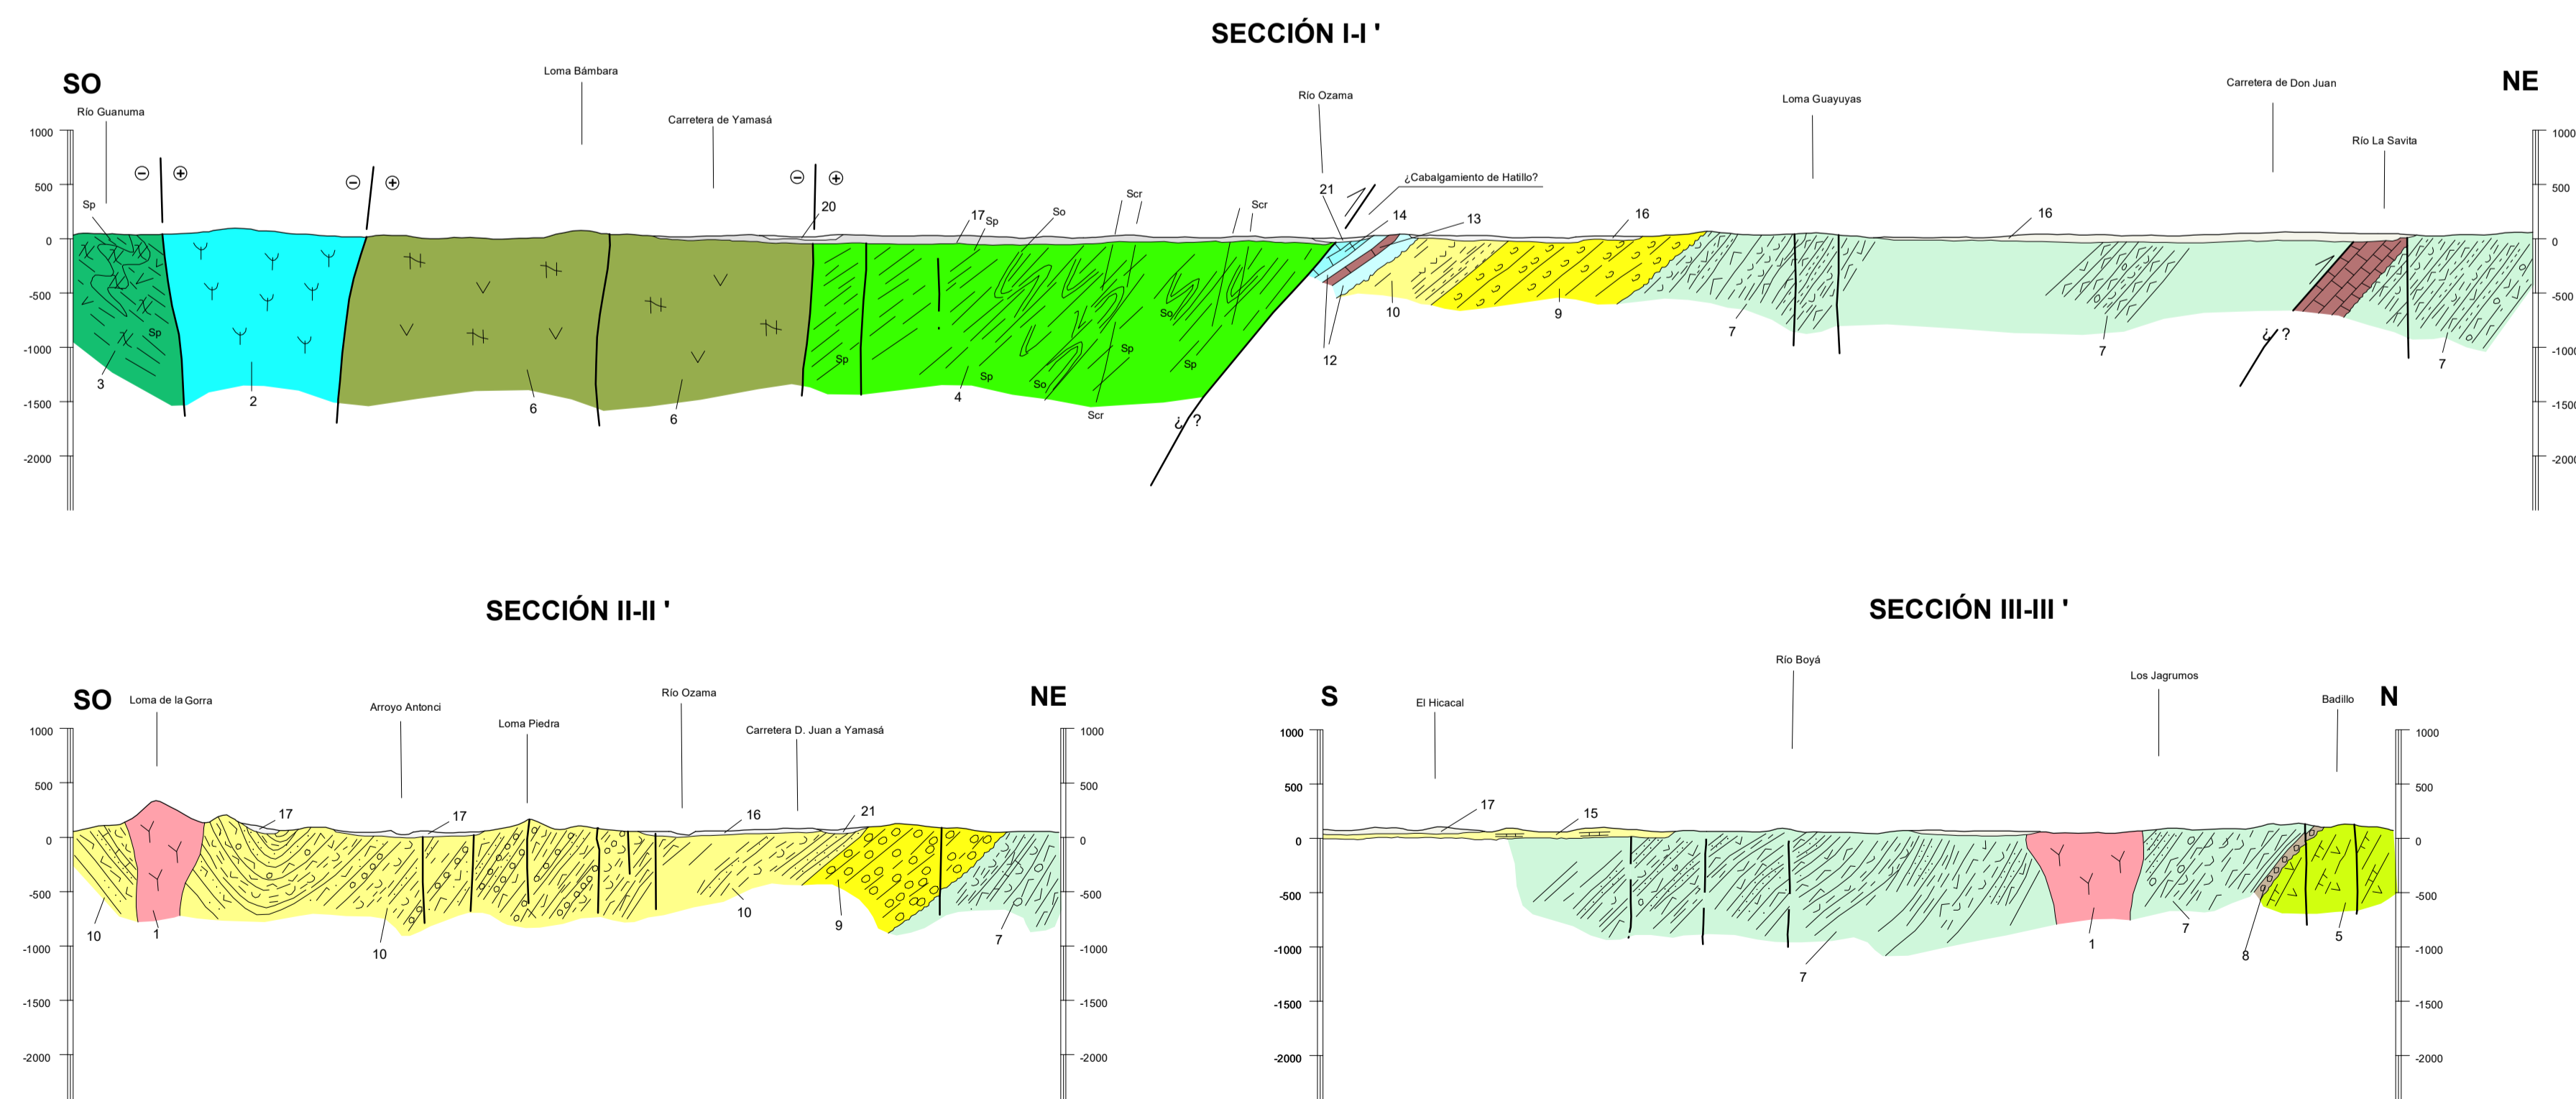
SECCIÓN I-I '

SO

NE

Loma Bámbara

Río Guanuma

Carretera de Yamasá

Río Ozama

Loma Guayuyas

Carretera de Don Juan

Río La Savita

¿Cabalgamiento de Hatillo?

1000
500
0
-500
-1000
-1500
-2000

1000
500
0
-500
-1000
-1500
-2000

Sp
Sp
3
2
6
6
20
17 Sp
So
Scr
Scr
Sp
Sp
So
Sp
Sp
So
Scr
4
¿ ?
21
14
13
16
16
10
9
12
7
7
7
¿ ?

SECCIÓN II-II '

SO

NE

Loma de la Gorra

Arroyo Antonci

Loma Piedra

Río Ozama

Carretera D. Juan a Yamasá

1000
500
0
-500
-1000
-1500
-2000

1000
500
0
-500
-1000
-1500
-2000

17
17
16
21
10
1
10
10
9
7

SECCIÓN III-III '

S

N

El Hicacal

Río Boyá

Los Jagrumos

Badillo

1000
500
0
-500
-1000
-1500
-2000

1000
500
0
-500
-1000
-1500
-2000

17
15
7
1
7
8
5